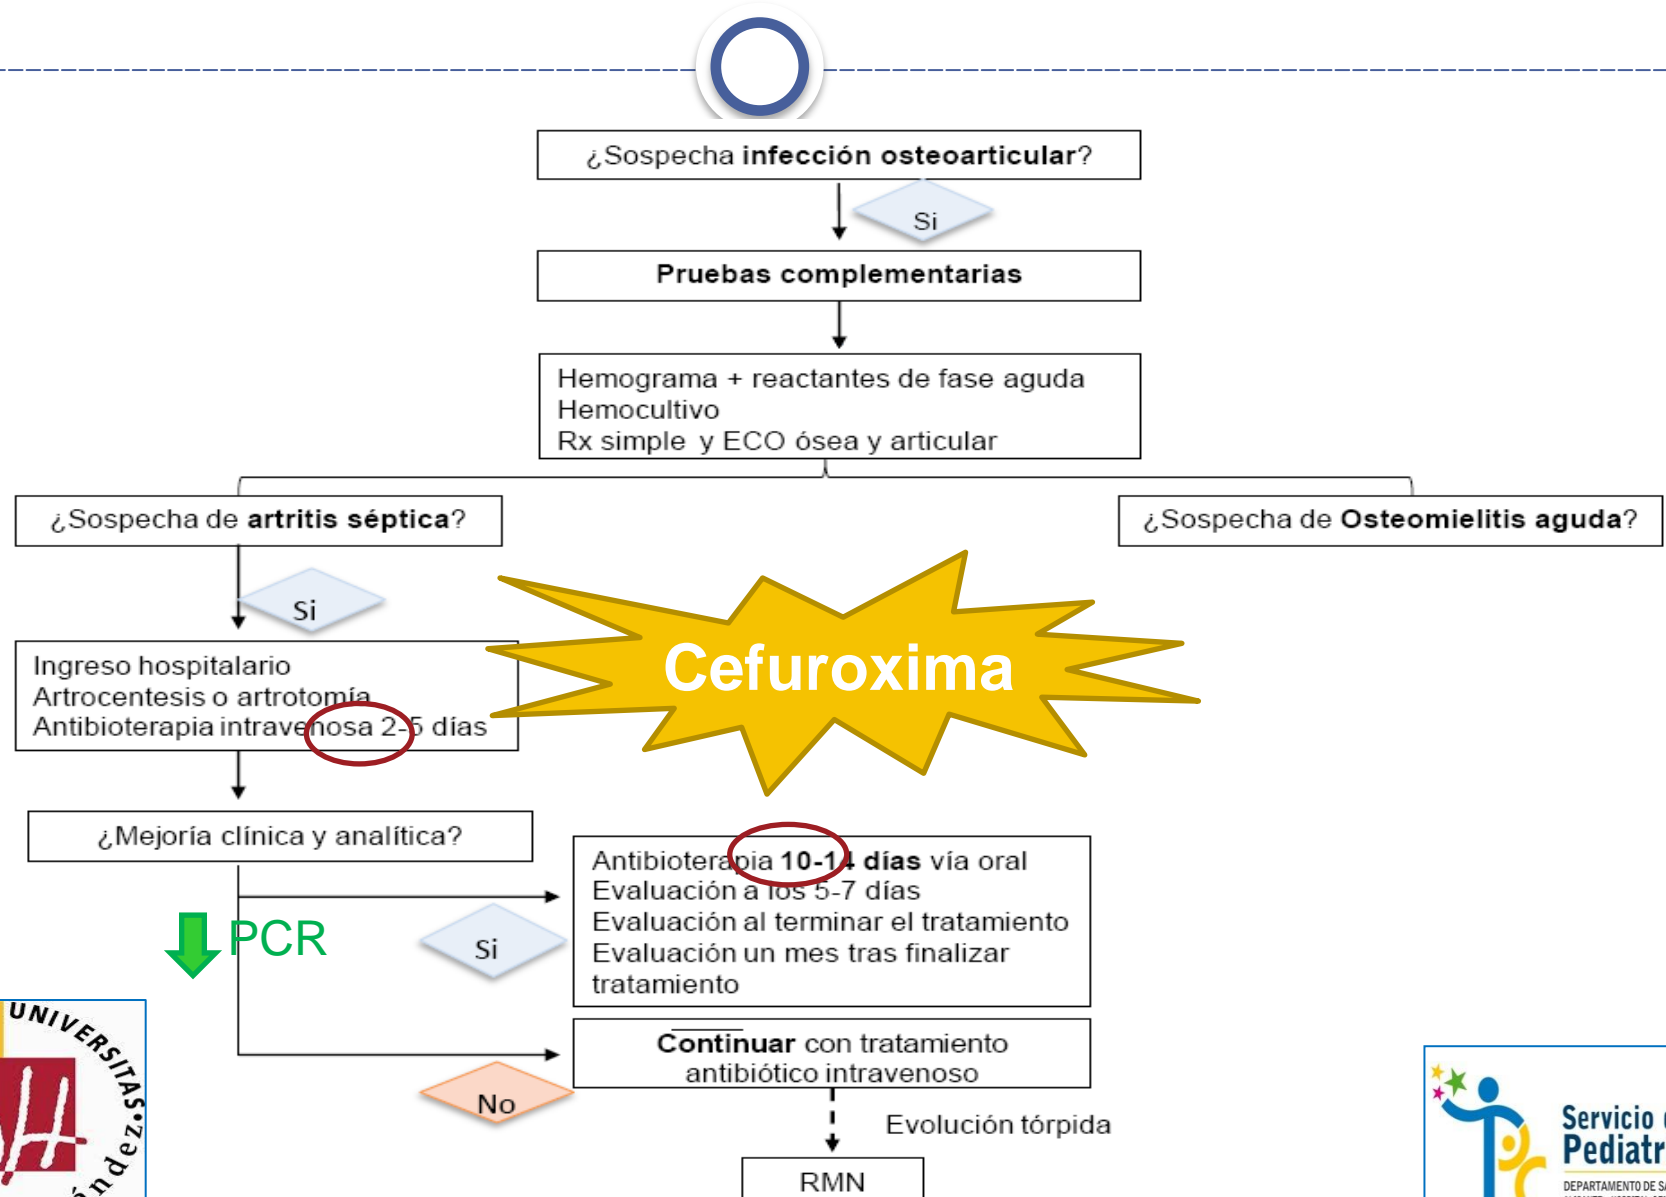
¿Sospecha **infección osteoarticular**?

Si

**Pruebas complementarias**

Hemograma + reactantes de fase aguda
Hemocultivo
Rx simple y ECO ósea y articular

¿Sospecha de **artritis séptica**?

¿Sospecha de **Osteomielitis aguda**?

Si

Ingreso hospitalario
Artrocentesis o artrotomía
Antibioterapia intravenosa 2-5 días

Cefuroxima

¿Mejoría clínica y analítica?

PCR

Si

Antibioterapia **10-14 días** vía oral
Evaluación a los 5-7 días
Evaluación al terminar el tratamiento
Evaluación un mes tras finalizar tratamiento

**Continuar** con tratamiento antibiótico intravenoso

No

Evolución tórpida

RMN

UNIVERSITAS• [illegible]ndez

Servicio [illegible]
Pediatr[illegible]
DEPARTAMENTO DE S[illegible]